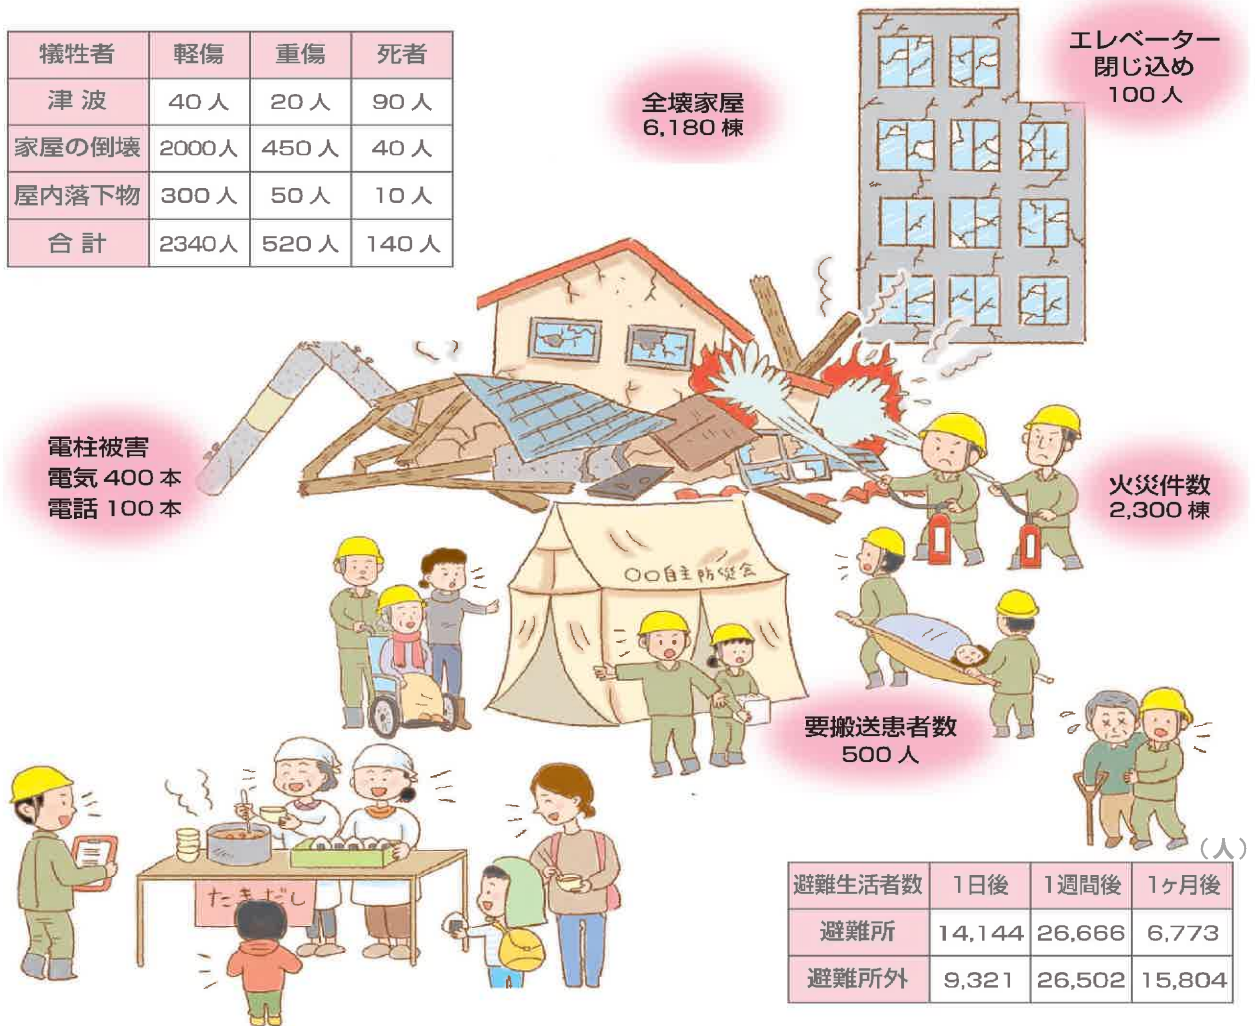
| 犠牲者 | 軽傷 | 重傷 | 死者 |
|---|---|---|---|
| 津 波 | 40 人 | 20 人 | 90 人 |
| 家屋の倒壊 | 2000人 | 450 人 | 40 人 |
| 屋内落下物 | 300 人 | 50 人 | 10 人 |
| 合 計 | 2340人 | 520 人 | 140 人 |

全壊家屋
6,180 棟

エレベーター
閉じ込め
100 人

電柱被害
電気 400 本
電話 100 本

火災件数
2,300 棟

〇〇自主防災会

要搬送患者数
500 人

たきだし

（人）

| 避難生活者数 | 1日後 | 1週間後 | 1ヶ月後 |
|---|---|---|---|
| 避難所 | 14,144 | 26,666 | 6,773 |
| 避難所外 | 9,321 | 26,502 | 15,804 |